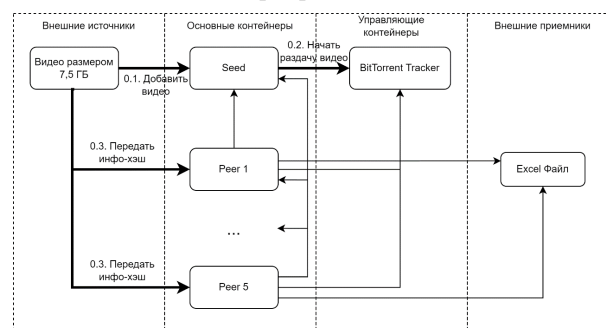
Внешние источники

Основные контейнеры

Управляющие контейнеры

Внешние приемники

Видео размером 7,5 ГБ

0.1. Добавить видео

Seed

0.2. Начать раздачу видео

BitTorrent Tracker

0.3. Передать инфо-хэш

Peer 1

Excel Файл

...

0.3. Передать инфо-хэш

Peer 5